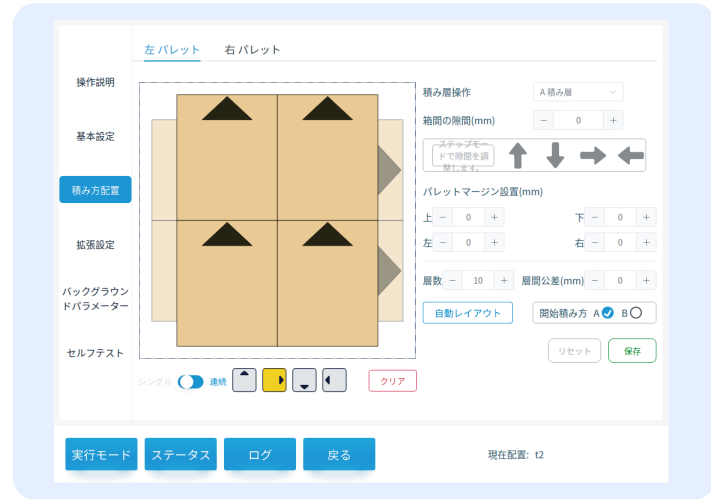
左 パレット 右 パレット

操作説明

基本設定

積み方配置

拡張設定

バックグラウンドパラメーター

セルフテスト

積み層操作 A 積み層

箱間の隙間(mm) − 0 +

ステップモードで隙間を調整します。

パレットマージン設置(mm)

上 − 0 +

下 − 0 +

左 − 0 +

右 − 0 +

層数 − 10 +

層間公差(mm) − 0 +

自動レイアウト

開始積み方 A B

リセット

保存

シングル 連続

クリア

実行モード

ステータス

ログ

戻る

現在配置: t2